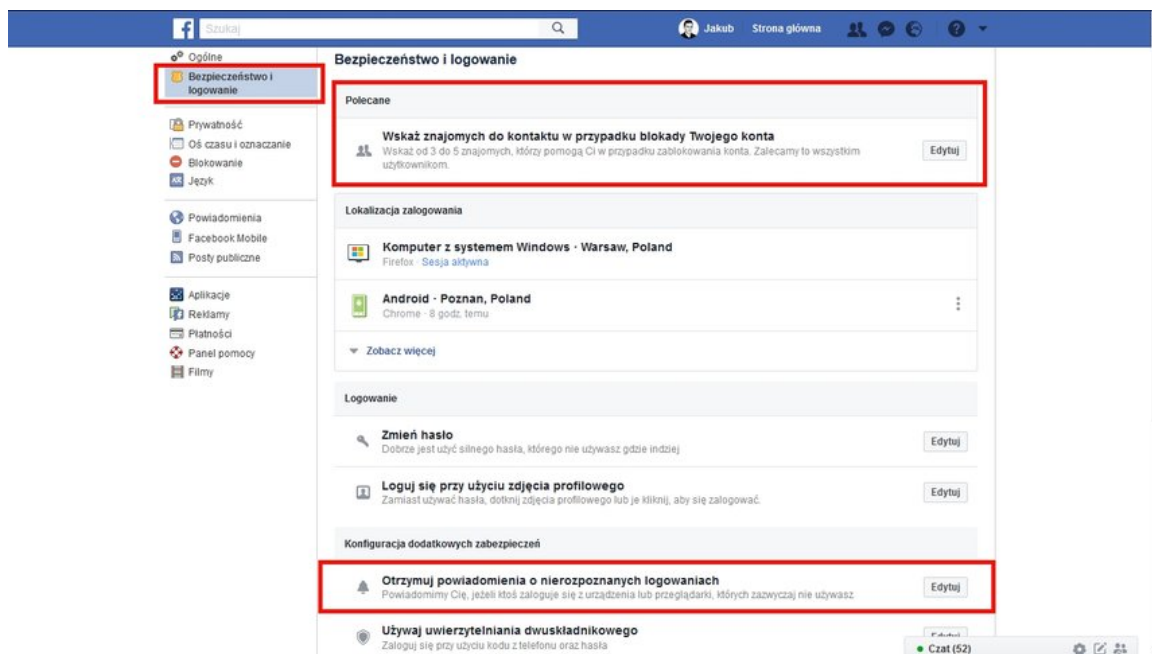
Szukaj

Jakub Strona główna

Ogólne
Bezpieczeństwo i logowanie
Prywatność
Oś czasu i oznaczanie
Blokowanie
Język
Powiadomienia
Facebook Mobile
Posty publiczne
Aplikacje
Reklamy
Płatności
Panel pomocy
Filmy

Bezpieczeństwo i logowanie

Polecane

Wskaż znajomych do kontaktu w przypadku blokady Twojego konta
Wskaż od 3 do 5 znajomych, którzy pomogą Ci w przypadku zablokowania konta. Zalecamy to wszystkim użytkownikom.
Edytuj

Lokalizacja zalogowania

Komputer z systemem Windows · Warsaw, Poland
Firefox · Sesja aktywna

Android · Poznan, Poland
Chrome · 8 godz. temu

Zobacz więcej

Logowanie

Zmień hasło
Dobrze jest użyć silnego hasła, którego nie używasz gdzie indziej
Edytuj

Loguj się przy użyciu zdjęcia profilowego
Zamiast używać hasła, dotknij zdjęcia profilowego lub je kliknij, aby się zalogować.
Edytuj

Konfiguracja dodatkowych zabezpieczeń

Otrzymuj powiadomienia o nierozpoznanych logowaniach
Powiadomimy Cię, jeżeli ktoś zaloguje się z urządzenia lub przeglądarki, których zazwyczaj nie używasz.
Edytuj

Używaj uwierzytelniania dwuskładnikowego
Zaloguj się przy użyciu kodu z telefonu oraz hasła
Edytuj

Czat (52)